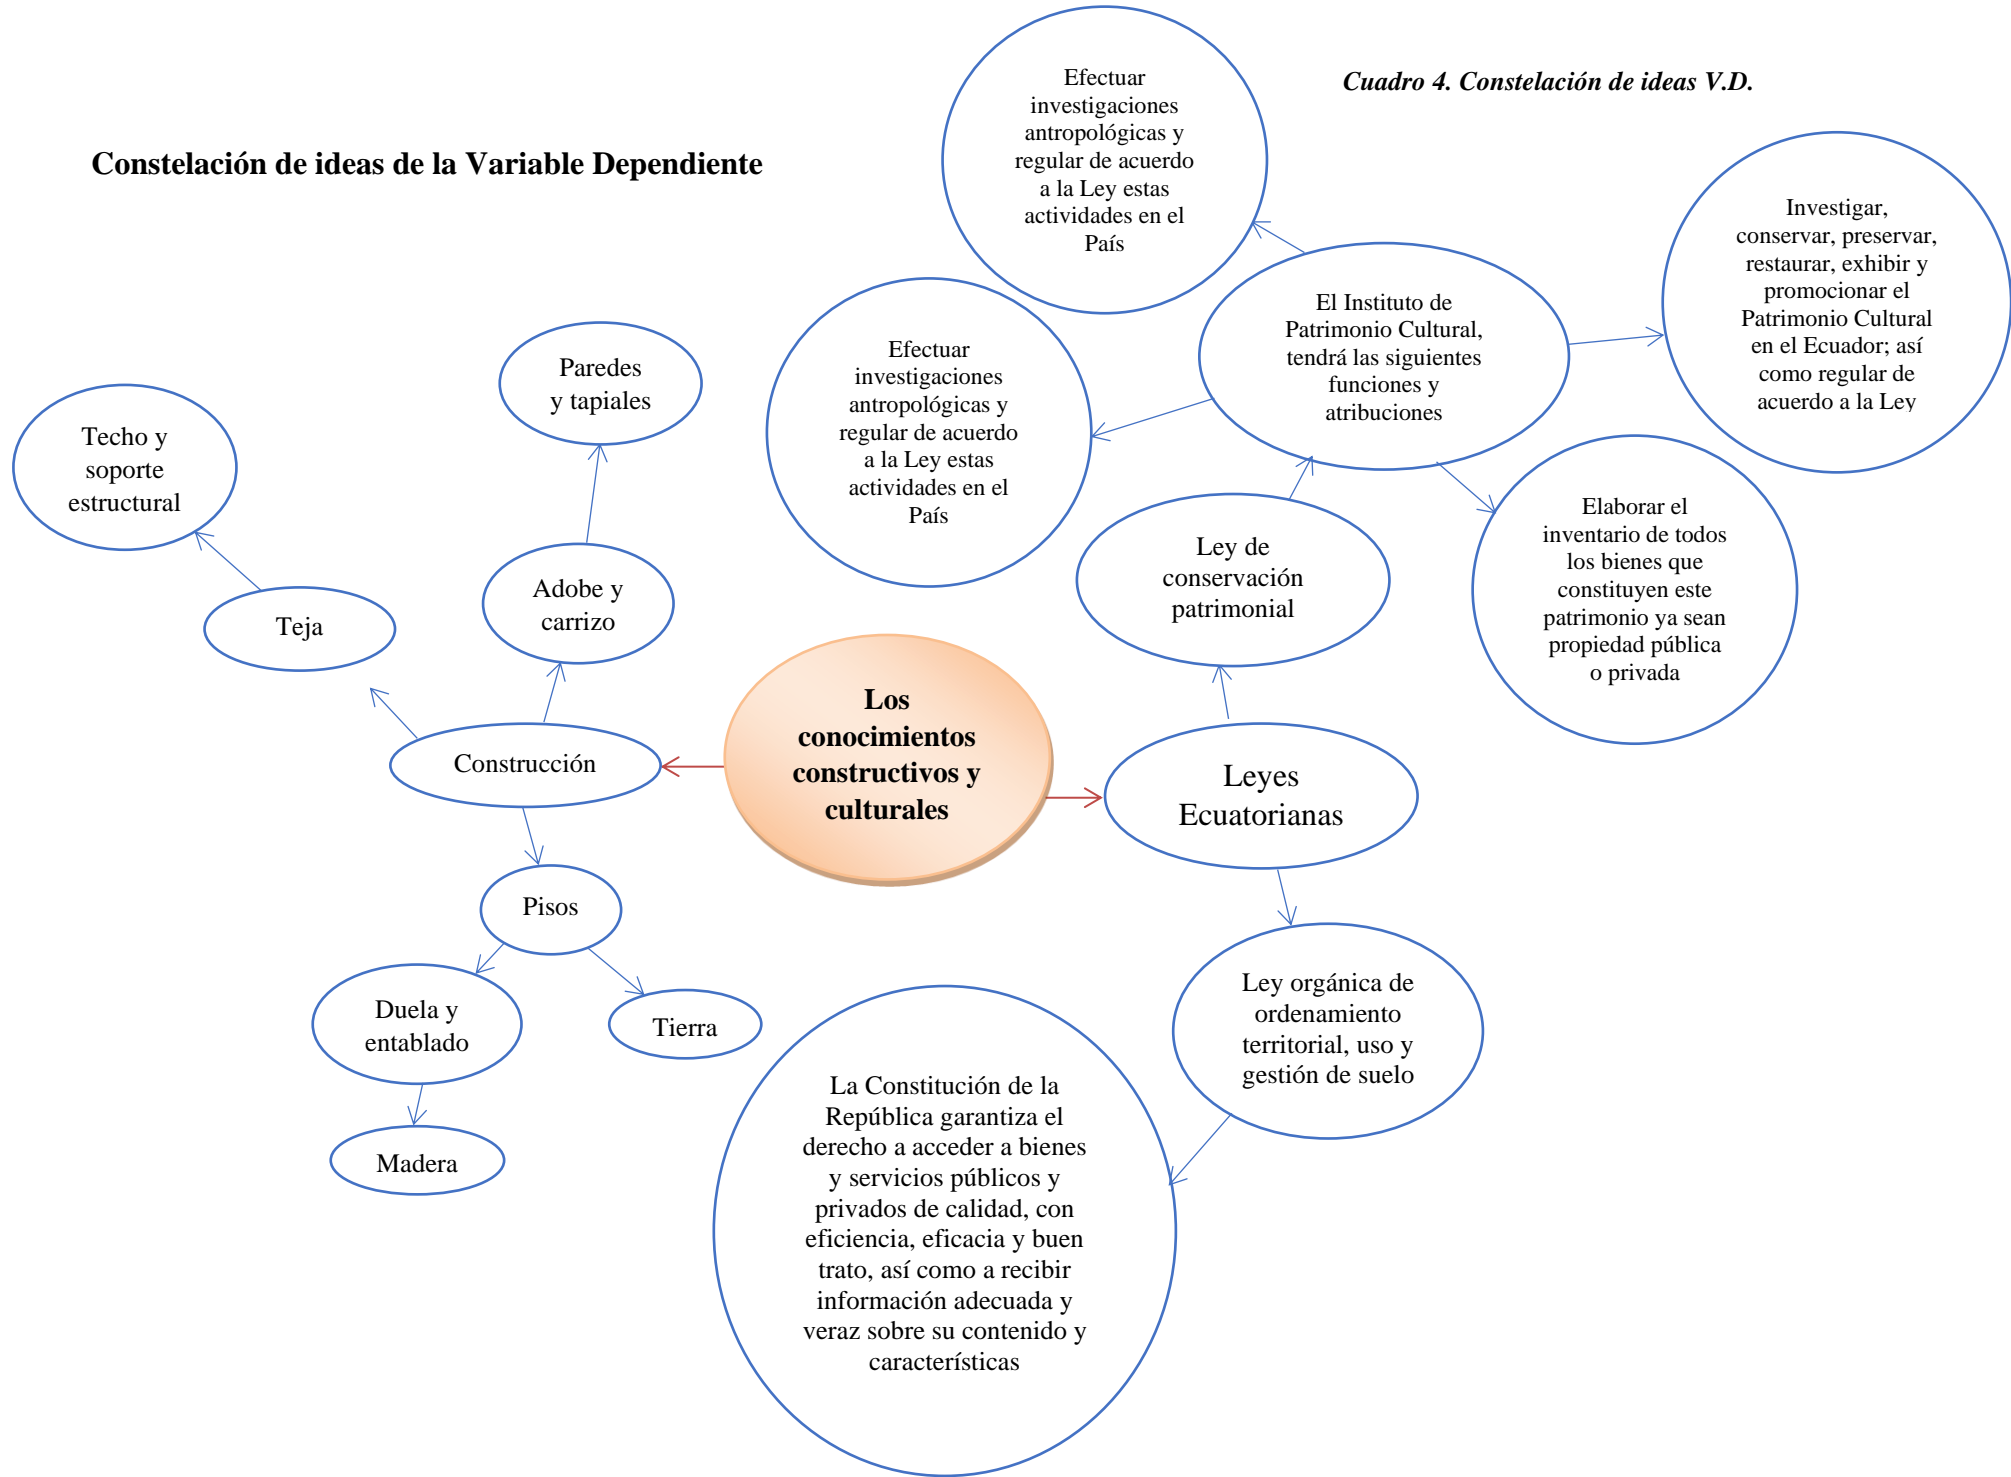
Cuadro 4. Constelación de ideas V.D.

Constelación de ideas de la Variable Dependiente

Efectuar investigaciones antropológicas y regular de acuerdo a la Ley estas actividades en el País

Investigar, conservar, preservar, restaurar, exhibir y promocionar el Patrimonio Cultural en el Ecuador; así como regular de acuerdo a la Ley

El Instituto de Patrimonio Cultural, tendrá las siguientes funciones y atribuciones

Efectuar investigaciones antropológicas y regular de acuerdo a la Ley estas actividades en el País

Paredes y tapiales

Techo y soporte estructural

Elaborar el inventario de todos los bienes que constituyen este patrimonio ya sean propiedad pública o privada

Ley de conservación patrimonial

Adobe y carrizo

Teja

Los conocimientos constructivos y culturales

Construcción

Leyes Ecuatorianas

Pisos

Ley orgánica de ordenamiento territorial, uso y gestión de suelo

Duela y entablado

Tierra

La Constitución de la República garantiza el derecho a acceder a bienes y servicios públicos y privados de calidad, con eficiencia, eficacia y buen trato, así como a recibir información adecuada y veraz sobre su contenido y características

Madera